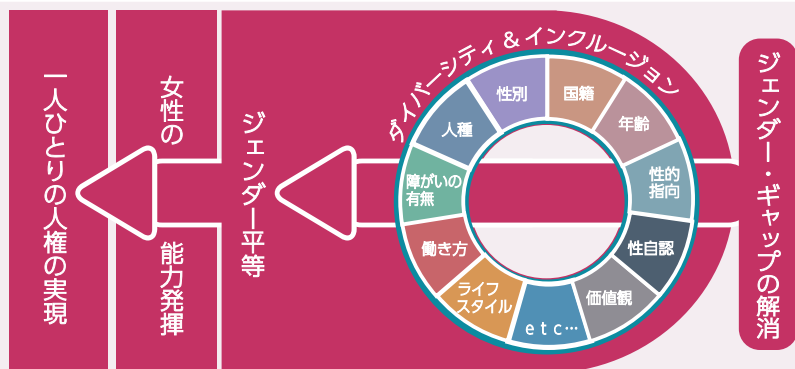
一人ひとりの人権の実現

女性の

能力発揮

ジェンダー平等

ダイバーシティ＆インクルージョン

性別

国籍

人種

年齢

障がいの有無

性的指向

働き方

性自認

ライフスタイル

価値観

etc…

ジェンダー・ギャップの解消